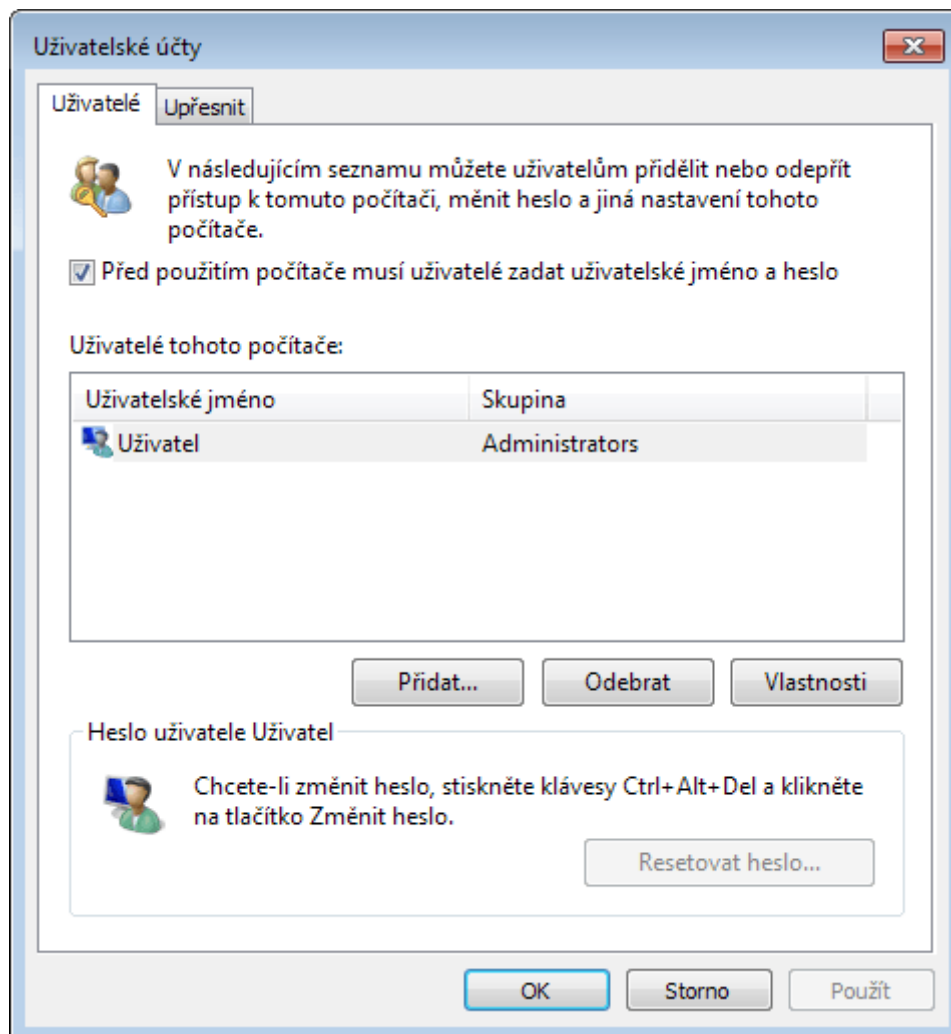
Uživatelské účty

Uživatelé | Upřesnit

V následujícím seznamu můžete uživatelům přidělit nebo odepřít přístup k tomuto počítači, měnit heslo a jiná nastavení tohoto počítače.

Před použitím počítače musí uživatelé zadat uživatelské jméno a heslo

Uživatelé tohoto počítače:

| Uživatelské jméno | Skupina |
|---|---|
| Uživatel | Administrators |

Přidat... Odebrat Vlastnosti

Heslo uživatele Uživatel

Chcete-li změnit heslo, stiskněte klávesy Ctrl+Alt+Del a klikněte na tlačítko Změnit heslo.

Resetovat heslo...

OK Storno Použít